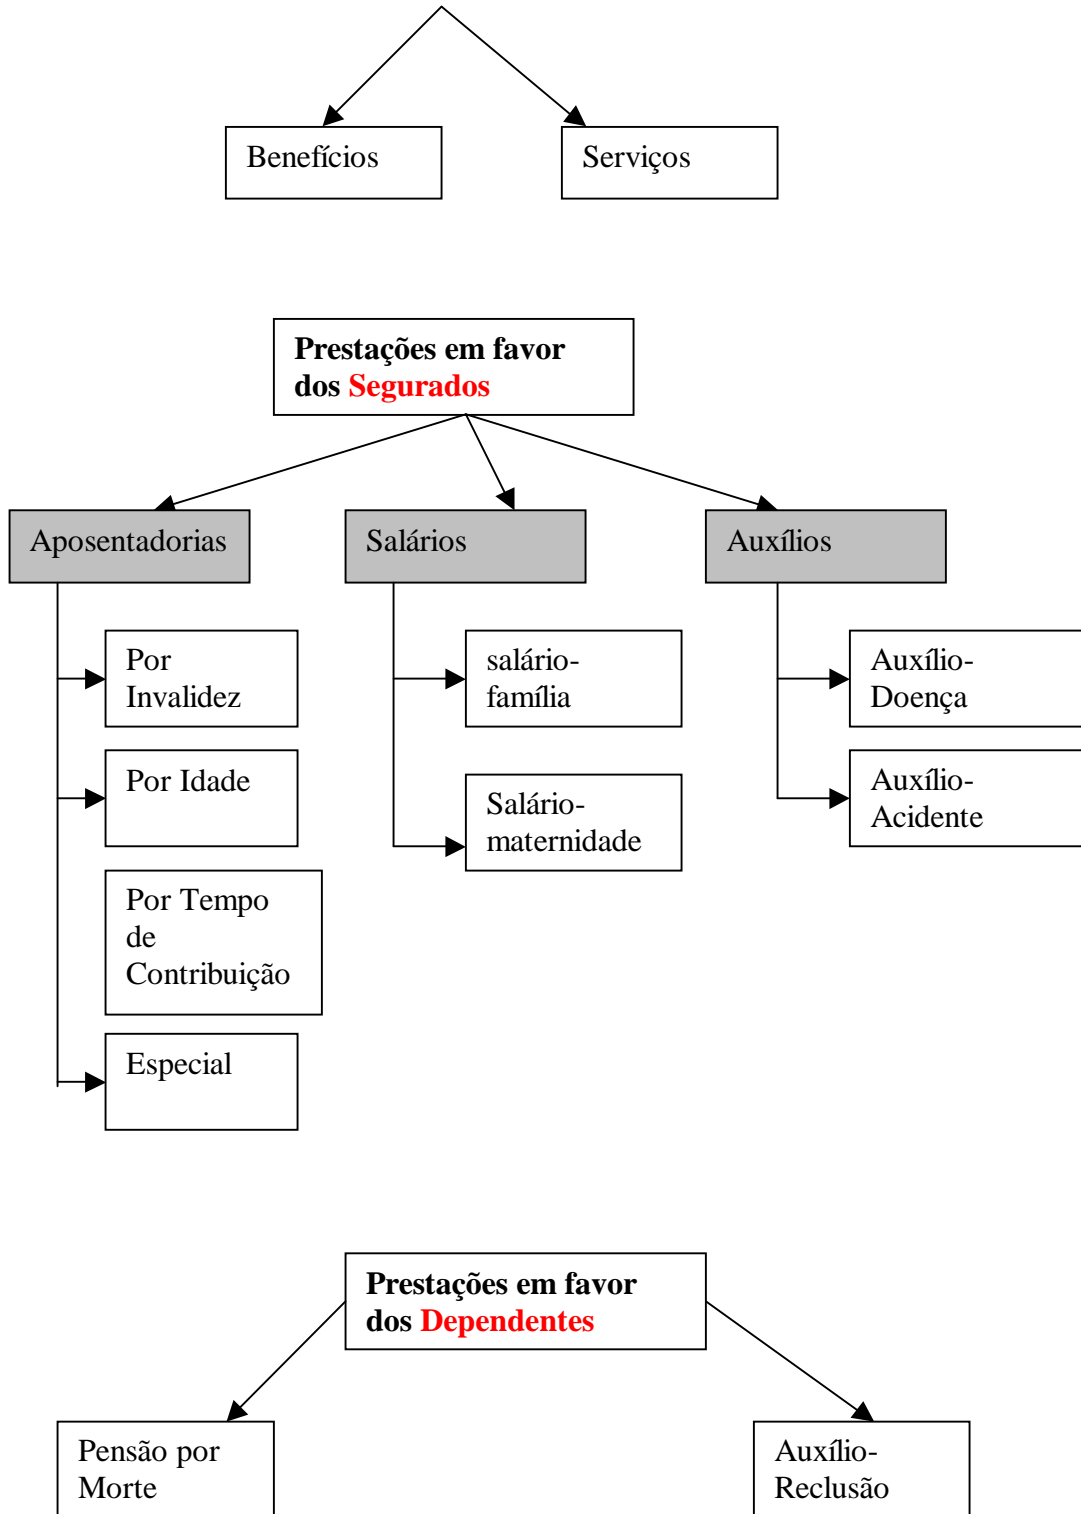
Benefícios

Serviços

**Prestações em favor dos Segurados**

Aposentadorias

Salários

Auxílios

Por Invalidez

Por Idade

Por Tempo de Contribuição

Especial

salário-família

Salário-maternidade

Auxílio-Doença

Auxílio-Acidente

**Prestações em favor dos Dependentes**

Pensão por Morte

Auxílio-Reclusão